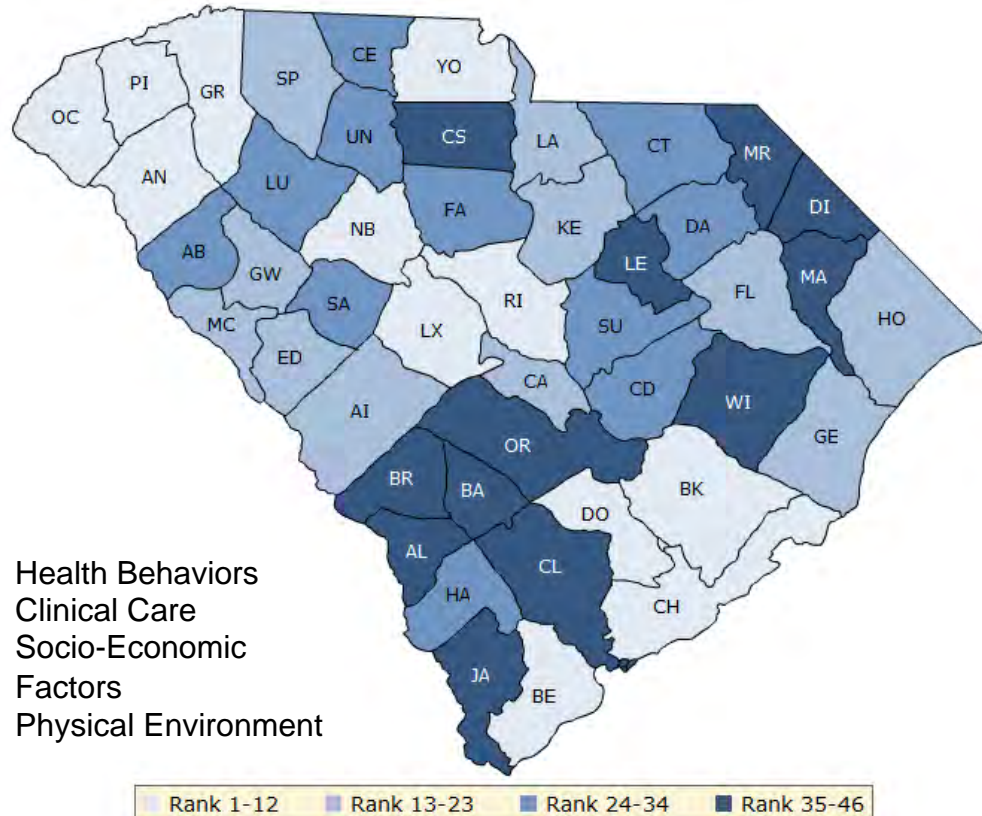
OC PI GR SP CE YO CS UN LU AN LA CT MR DI FA KE DA LE NB AB GW SA RI LX FL MA HO MC SU ED CA CD AI WI OR GE BR BA BK DO AL CL HA CH JA BE

Health Behaviors
Clinical Care
Socio-Economic Factors
Physical Environment

Rank 1-12 Rank 13-23 Rank 24-34 Rank 35-46